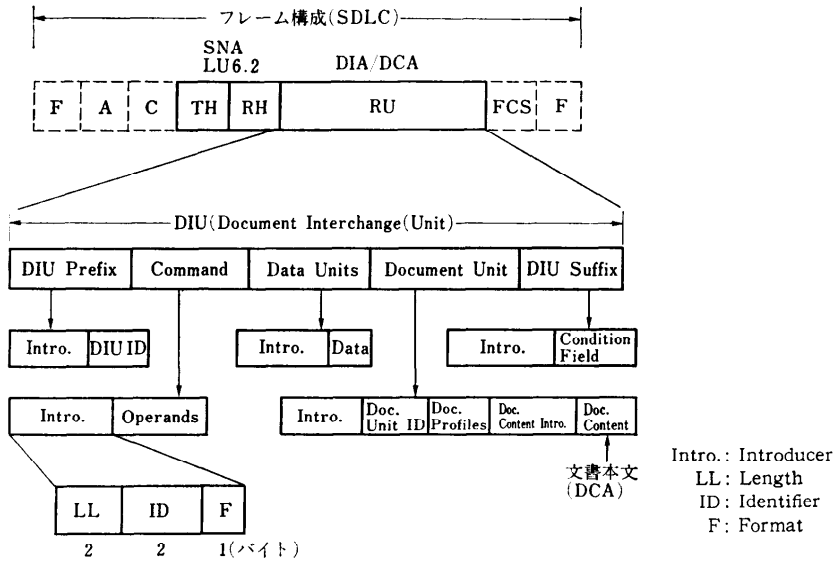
フレーム構成(SDLC)

SNA LU6.2

DIA/DCA

F A C TH RH RU FCS F

DIU(Document Interchange(Unit)

DIU Prefix Command Data Units Document Unit DIU Suffix

Intro. DIU ID

Intro. Data

Intro. Condition Field

Intro. Operands

Intro. Doc. Unit ID Doc. Profiles Doc. Content Intro. Doc. Content

文書本文 (DCA)

LL ID F

2 2 1(バイト)

Intro.: Introducer
LL: Length
ID: Identifier
F: Format